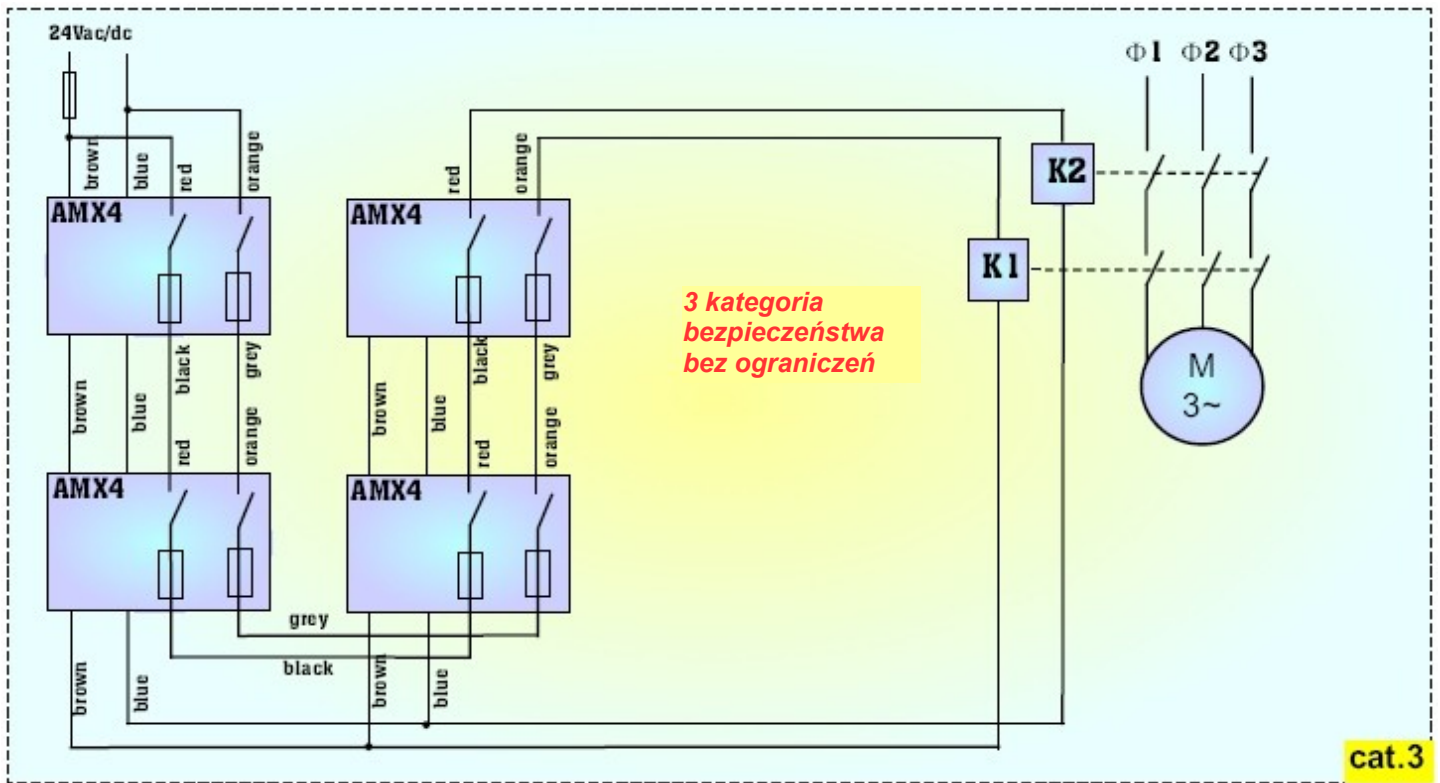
24Vac/dc

brown
blue
red
orange

AMX4

red
orange

AMX4

Φ1 Φ2 Φ3

K2

K1

3 kategoria bezpieczeństwa bez ograniczeń

M
3~

brown
blue
black
grey
red
orange

brown
blue
black
grey
red
orange

AMX4

AMX4

grey
black

brown
blue
brown
blue

cat.3